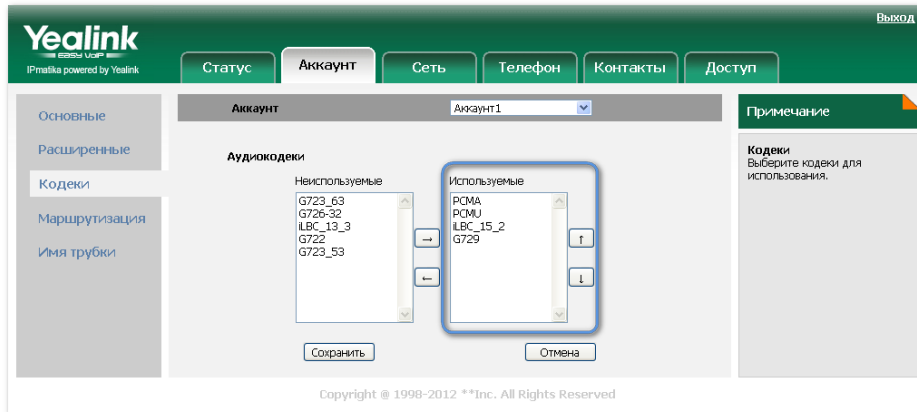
Yealink
EASY VoIP
IPmatika powered by Yealink

Выход

Статус
Аккаунт
Сеть
Телефон
Контакты
Доступ

Основные
Расширенные
Кодеки
Маршрутизация
Имя трубки

Аккаунт
Аккаунт1

Аудиокодеки

Неиспользуемые
G723_63
G726-32
iLBC_13_3
G722
G723_53

→
←

Используемые
PCMA
PCMU
iLBC_15_2
G729

↑
↓

Сохранить
Отмена

Примечание

Кодеки
Выберите кодеки для использования.

Copyright @ 1998-2012 **Inc. All Rights Reserved